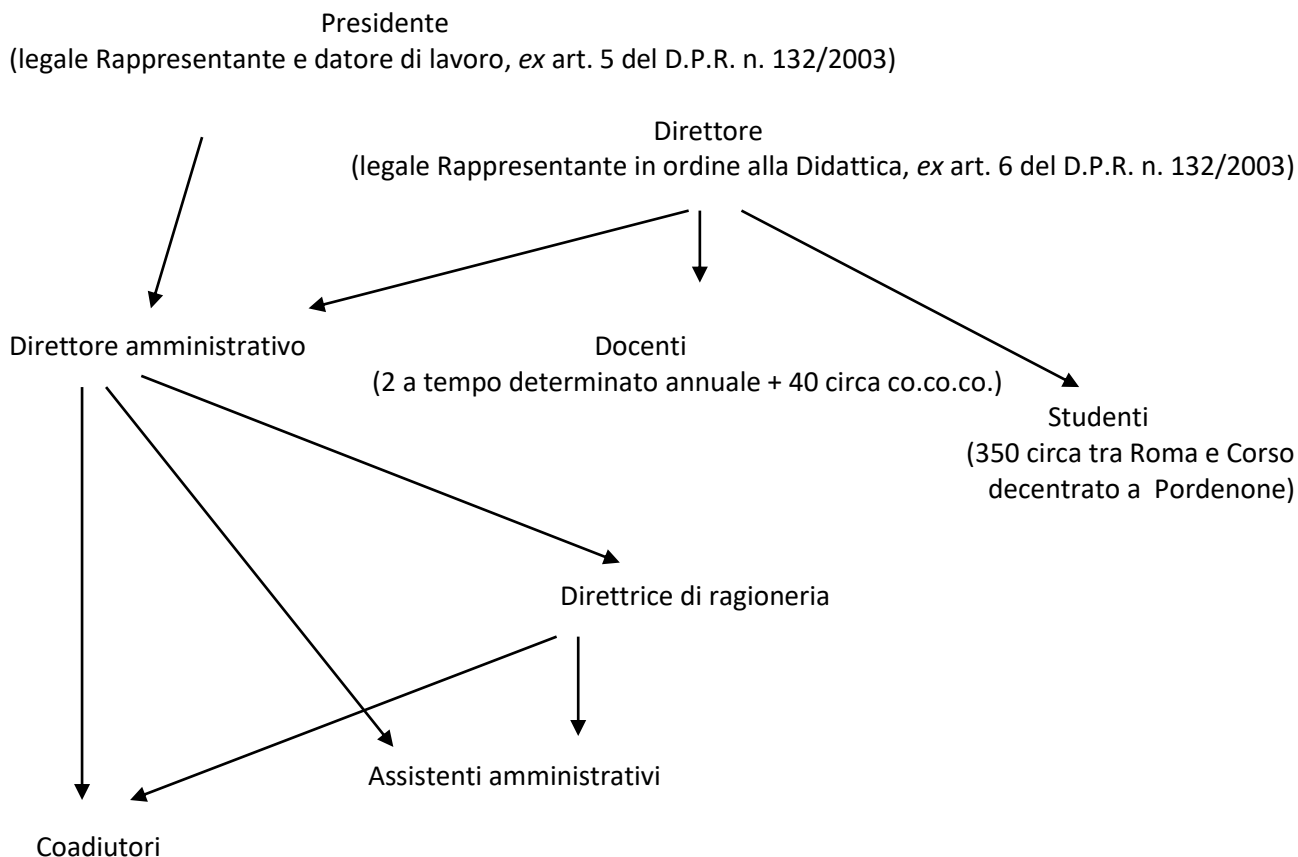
Presidente
(legale Rappresentante e datore di lavoro, ex art. 5 del D.P.R. n. 132/2003)

Direttore
(legale Rappresentante in ordine alla Didattica, ex art. 6 del D.P.R. n. 132/2003)

Direttore amministrativo

Docenti
(2 a tempo determinato annuale + 40 circa co.co.co.)

Studenti
(350 circa tra Roma e Corso decentrato a Pordenone)

Direttrice di ragioneria

Assistenti amministrativi

Coadiutori